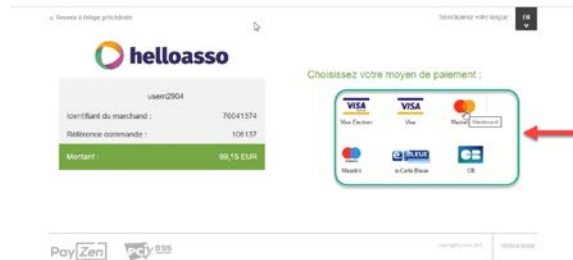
< Revenir à l'étape précédente

Sélectionnez votre langue : FR

helloasso

user42904

Identifiant du marchand : 76041574

Référence commande : 106137

Montant : 69,15 EUR

Choisissez votre moyen de paiement :

VISA
Visa Electron

VISA
Visa

Mastercard

Maestro

e-Carte Bleue

CB

PayZen

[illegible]

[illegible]